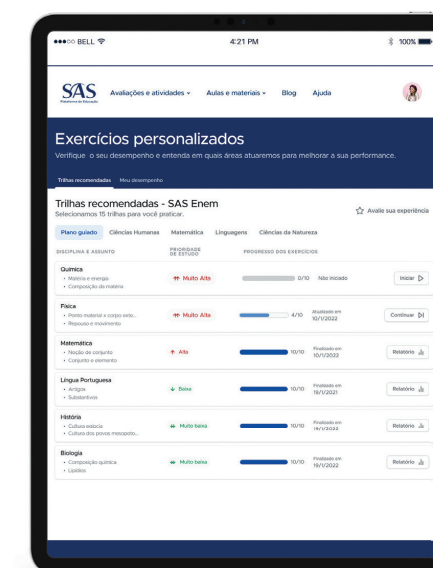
●●●○○ BELL
4:21 PM
100%

SAS
Plataforma de Educação
Avaliações e atividades ⌄
Aulas e materiais ⌄
Blog
Ajuda

Exercícios personalizados
Verifique o seu desempenho e entenda em quais áreas atuaremos para melhorar a sua performance.

Trilhas recomendadas
Meu desempenho

Trilhas recomendadas - SAS Enem
Selecionamos 15 trilhas para você praticar.
Avalie sua experiência

Plano guiado
Ciências Humanas
Matemática
Linguagens
Ciências da Natureza

| DISCIPLINA E ASSUNTO | PRIORIDADE DE ESTUDO | PROGRESSO DOS EXERCÍCIOS | | |
|---|---|---|---|---|
| Química • Matéria e energia • Composição da matéria | Muito Alta | 0/10 Não iniciado | | Iniciar |
| Física • Ponto material e corpo exte... • Repouso e movimento | Muito Alta | 4/10 | Atualizado em 10/1/2022 | Continuar |
| Matemática • Noção de conjunto • Conjunto e elemento | Alta | 10/10 | Finalizado em 10/1/2022 | Relatório |
| Língua Portuguesa • Artigos • Substantivos | Baixa | 10/10 | Finalizado em 19/1/2021 | Relatório |
| História • Cultura asiática • Cultura dos povos mesopot... | Muito baixa | 10/10 | Finalizado em 19/1/2022 | Relatório |
| Biologia • Composição química • Lipídios | Muito baixa | 10/10 | Finalizado em 19/1/2022 | Relatório |